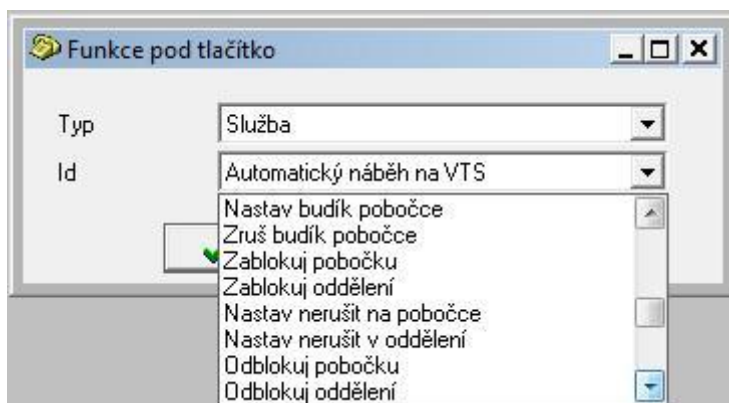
Funkce pod tlačítko

Typ
Služba

Id
Automatický náběh na VTS

Nastav budík pobočce
Zruš budík pobočce
Zablokuj pobočku
Zablokuj oddělení
Nastav nerušit na pobočce
Nastav nerušit v oddělení
Odblokuj pobočku
Odblokuj oddělení